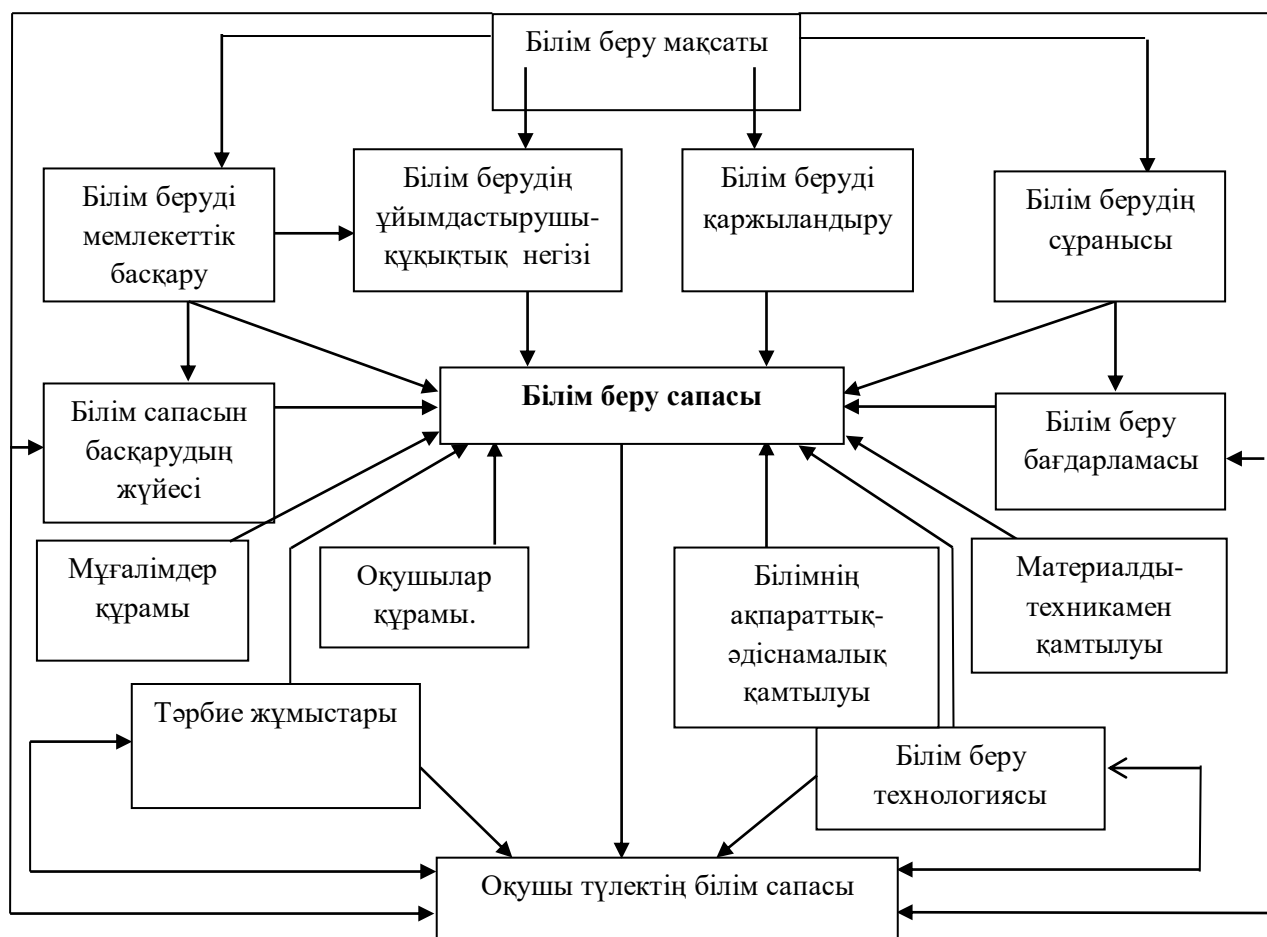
Білім беру мақсаты

Білім беруді мемлекеттік басқару

Білім берудің ұйымдастырушы-құқықтық негізі

Білім беруді қаржыландыру

Білім берудің сұранысы

Білім сапасын басқарудың жүйесі

Білім беру сапасы

Білім беру бағдарламасы

Мұғалімдер құрамы

Оқушылар құрамы.

Білімнің ақпараттық-әдіснамалық қамтылуы

Материалды-техникамен қамтылуы

Тәрбие жұмыстары

Білім беру технологиясы

Оқушы түлектің білім сапасы